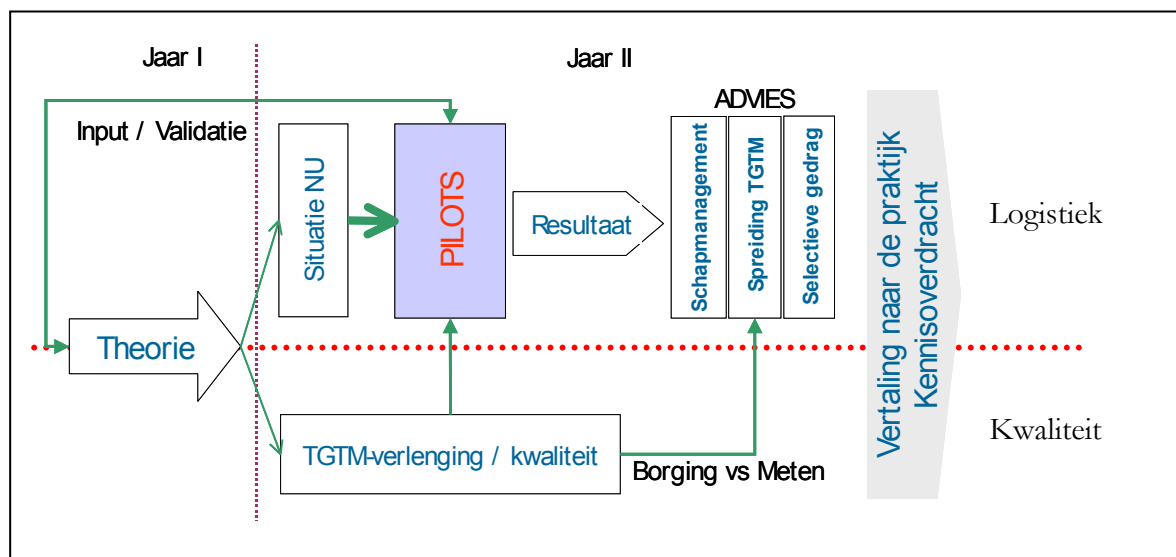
Jaar I

Jaar II

Input / Validatie

Situatie NU

PILOTS

Resultaat

ADVIES

Schapmanagement

Spreiding TGTM

Selectieve gedrag

Vertaling naar de praktijk
Kennisoverdracht

Logistiek

Theorie

Kwaliteit

TGTM-verlenging / kwaliteit

Borging vs Meten